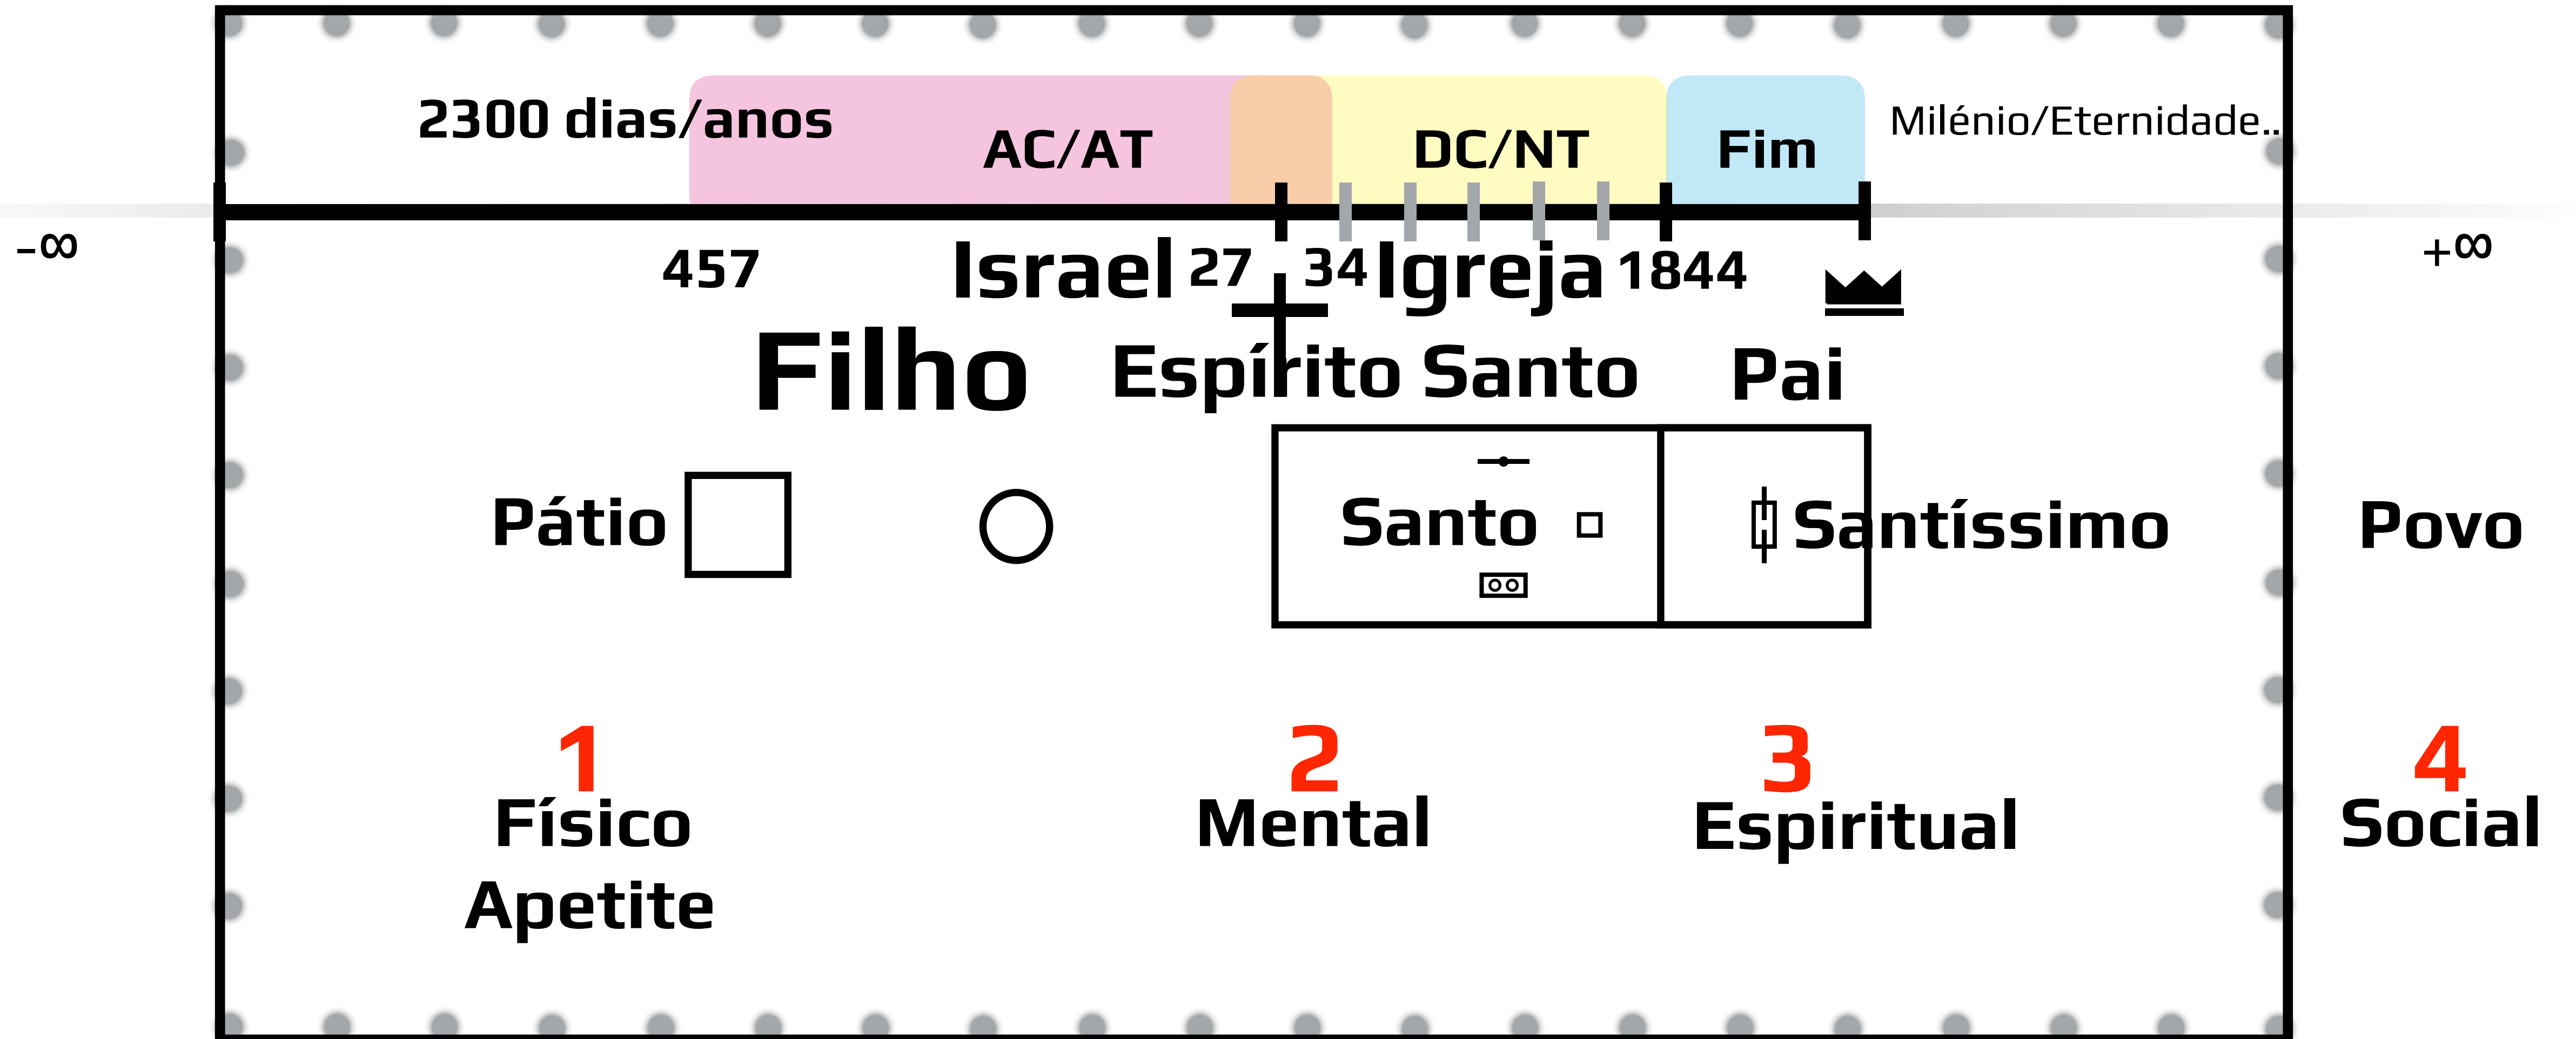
2300 dias/anos

AC/AT

DC/NT

Fim

Milénio/Eternidade..

$-\infty$

457

Israel

27

34

Igreja

1844

$+\infty$

Filho

Espírito Santo

Pai

Pátio

Santo

Santíssimo

Povo

1
Físico
Apetite

2
Mental

3
Espiritual

4
Social